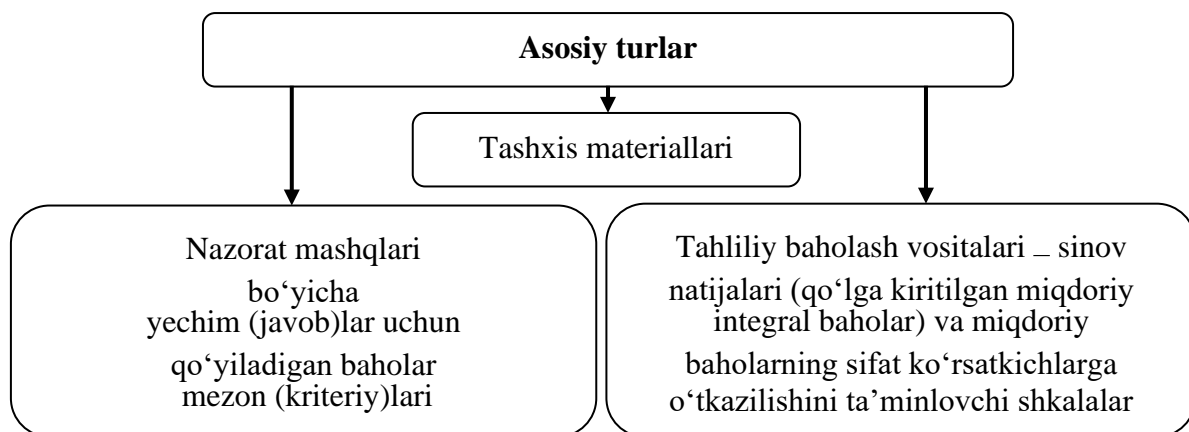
**Asosiy turlar**

Tashxis materiallari

Nazorat mashqlari bo‘yicha yechim (javob)lar uchun qo‘yiladigan baholar mezon (kriteriy)lari

Tahliliy baholash vositalari – sinov natijalari (qo‘lga kiritilgan miqdoriy integral baholar) va miqdoriy baholarning sifat ko‘rsatkichlarga o‘tkazilishini ta’minlovchi shkalalar